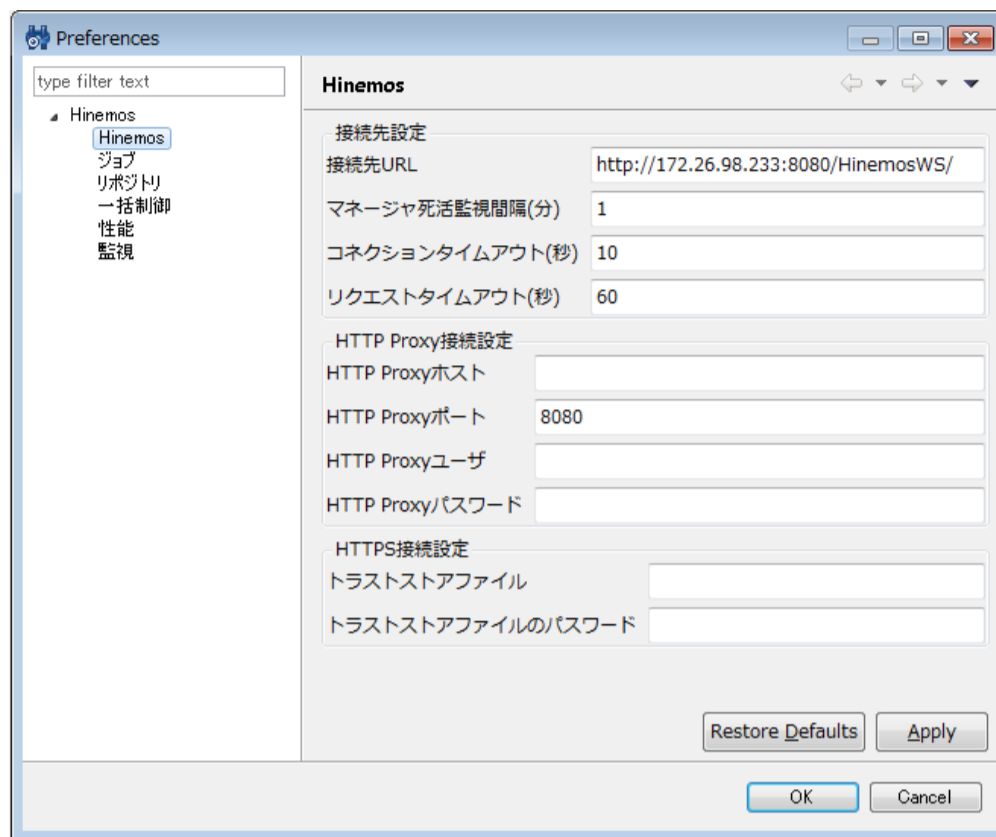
Preferences

type filter text

Hinemos
Hinemos
ジョブ
リポジトリ
一括制御
性能
監視

Hinemos

接続先設定
接続先URL http://172.26.98.233:8080/HinemosWS/
マネージャ死活監視間隔(分) 1
コネクションタイムアウト(秒) 10
リクエストタイムアウト(秒) 60

HTTP Proxy接続設定
HTTP Proxyホスト
HTTP Proxyポート 8080
HTTP Proxyユーザ
HTTP Proxyパスワード

HTTPS接続設定
トラストストアファイル
トラストストアファイルのパスワード

Restore Defaults
Apply

OK
Cancel